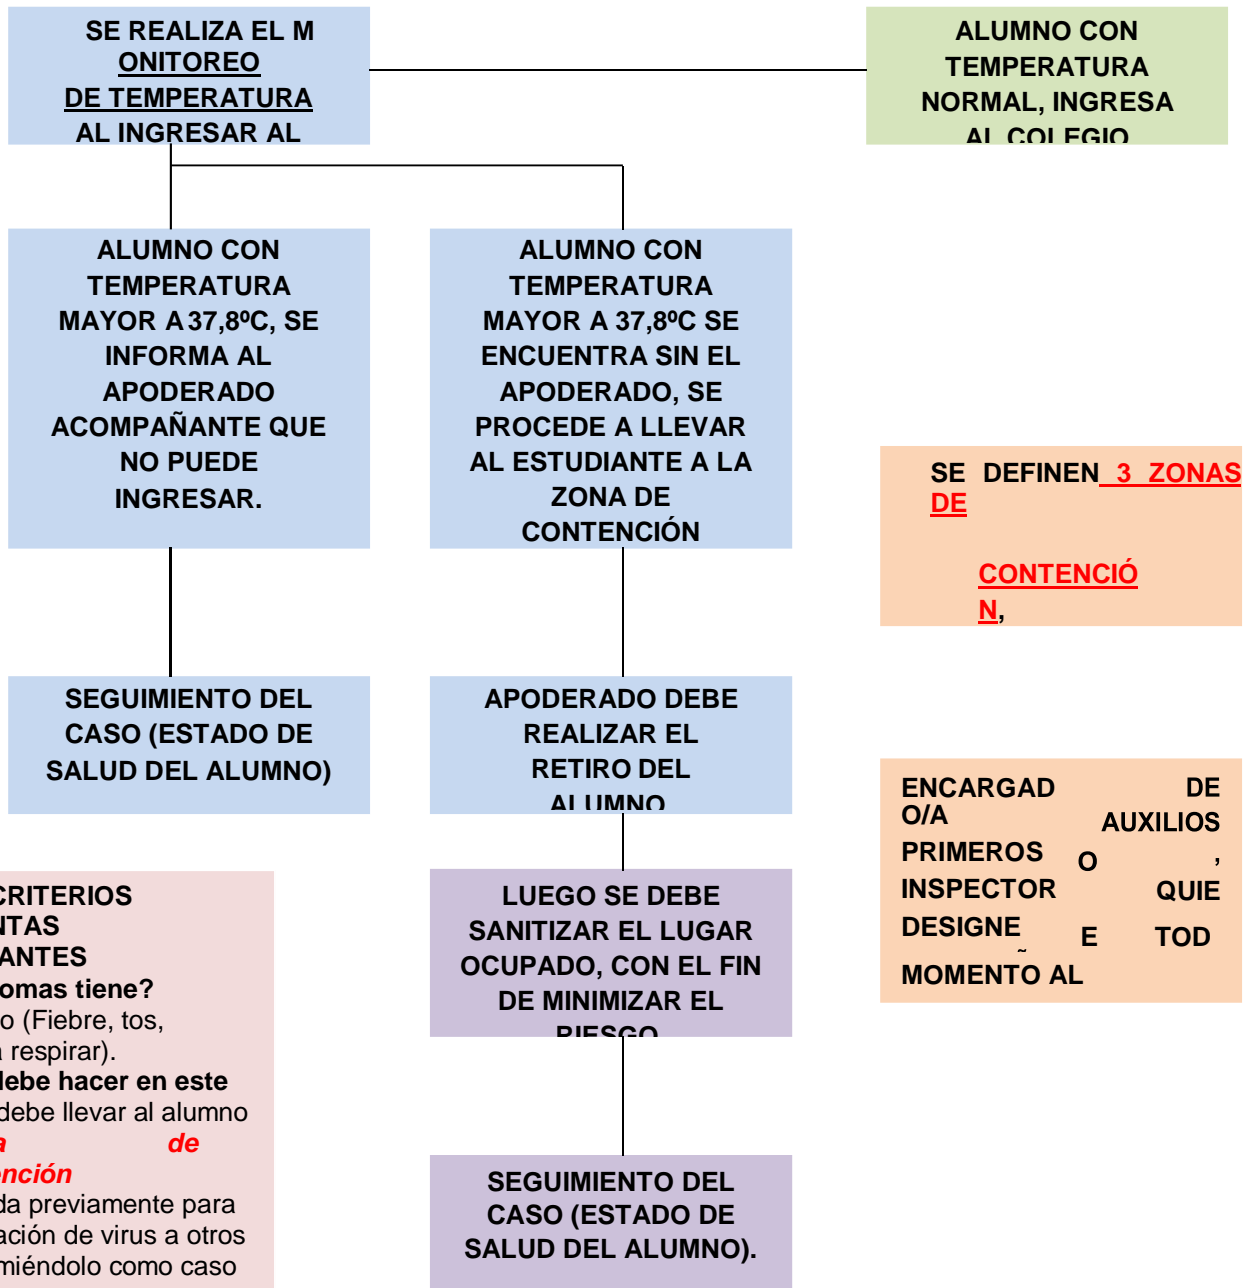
SE REALIZA EL M ONITOREO DE TEMPERATURA AL INGRESAR AL

ALUMNO CON TEMPERATURA NORMAL, INGRESA AL COLEGIO

ALUMNO CON TEMPERATURA MAYOR A 37,8ºC, SE INFORMA AL APODERADO ACOMPAÑANTE QUE NO PUEDE INGRESAR.

ALUMNO CON TEMPERATURA MAYOR A 37,8ºC SE ENCUENTRA SIN EL APODERADO, SE PROCEDE A LLEVAR AL ESTUDIANTE A LA ZONA DE CONTENCIÓN

SE DEFINEN 3 ZONAS DE CONTENCIÓN,

SEGUIMIENTO DEL CASO (ESTADO DE SALUD DEL ALUMNO)

APODERADO DEBE REALIZAR EL RETIRO DEL ALUMNO

ENCARGADO/A DE PRIMEROS AUXILIOS O INSPECTOR, QUIEN DESIGNE EN TODO MOMENTO AL

CRITERIOS
ITAS
ANTES
omas tiene?
o (Fiebre, tos,
respirar).
debe hacer en este
debe llevar al alumno
a de
nción
da previamente para
ación de virus a otros
miéndolo como caso

LUEGO SE DEBE SANITIZAR EL LUGAR OCUPADO, CON EL FIN DE MINIMIZAR EL RIESGO

SEGUIMIENTO DEL CASO (ESTADO DE SALUD DEL ALUMNO).